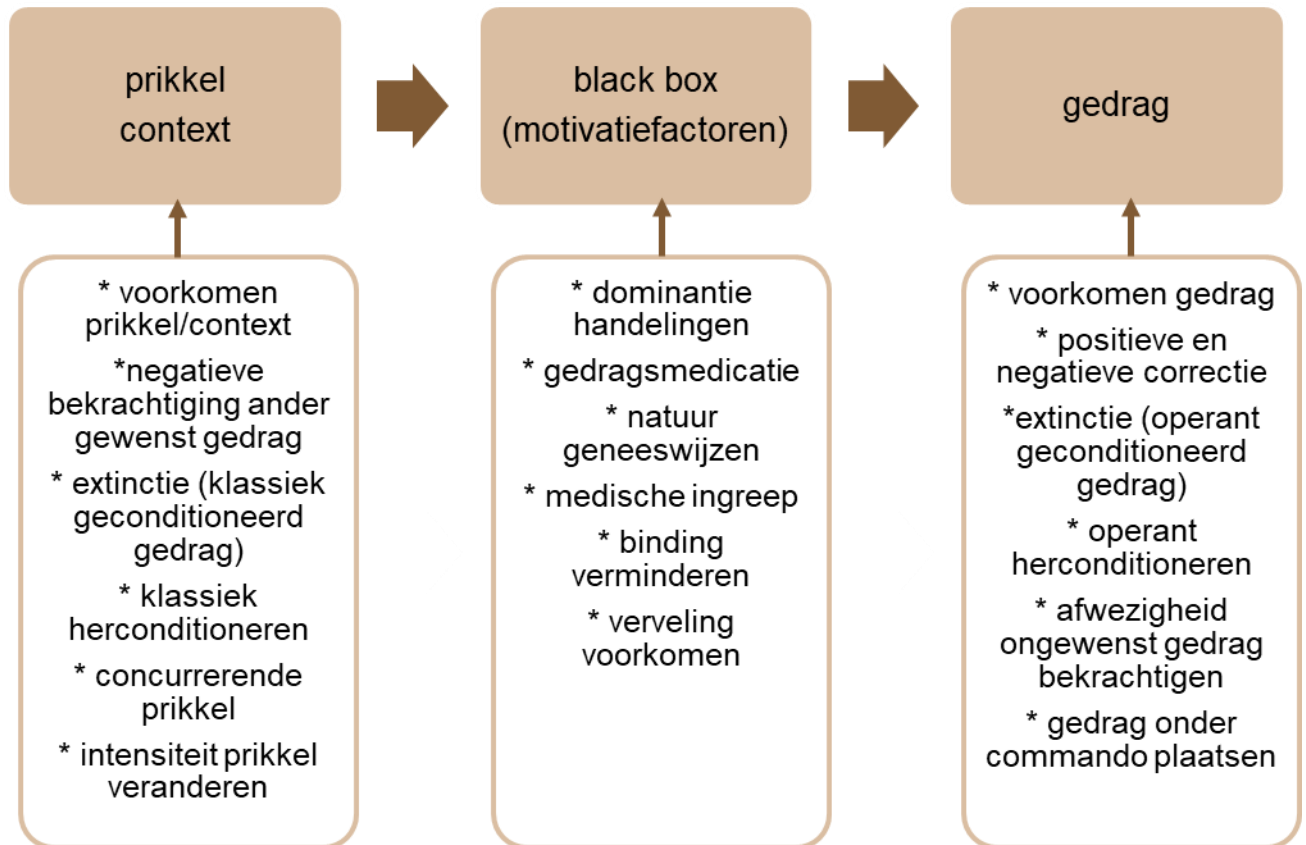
prikkel
context

black box
(motivatiefactoren)

gedrag

* voorkomen prikkel/context

*negatieve bekrachtiging ander gewenst gedrag

* extinctie (klassiek geconditioneerd gedrag)

* klassiek herconditioneren

* concurrerende prikkel

* intensiteit prikkel veranderen

* dominantie handelingen

* gedragsmedicatie

* natuur geneeswijzen

* medische ingreep

* binding verminderen

* verveling voorkomen

* voorkomen gedrag

* positieve en negatieve correctie

*extinctie (operant geconditioneerd gedrag)

* operant herconditioneren

* afwezigheid ongewenst gedrag bekrachtigen

* gedrag onder commando plaatsen